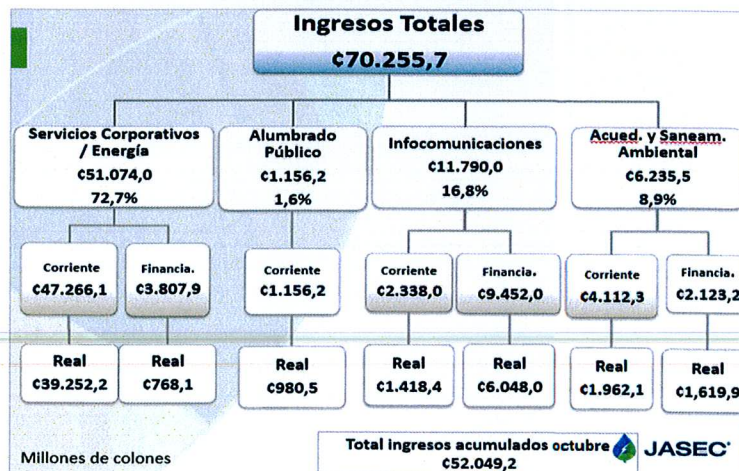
Ingresos Totales
¢70.255,7

Servicios Corporativos / Energía
¢51.074,0
72,7%

Alumbrado Público
¢1.156,2
1,6%

Infocomunicaciones
¢11.790,0
16,8%

Acued. y Saneam. Ambiental
¢6.235,5
8,9%

Corriente
¢47.266,1

Financia.
¢3.807,9

Corriente
¢1.156,2

Corriente
¢2.338,0

Financia.
¢9.452,0

Corriente
¢4.112,3

Financia.
¢2.123,2

Real
¢39.252,2

Real
¢768,1

Real
¢980,5

Real
¢1.418,4

Real
¢6.048,0

Real
¢1.962,1

Real
¢1,619,9

Millones de colones

Total ingresos acumulados octubre
¢52.049,2

JASEC